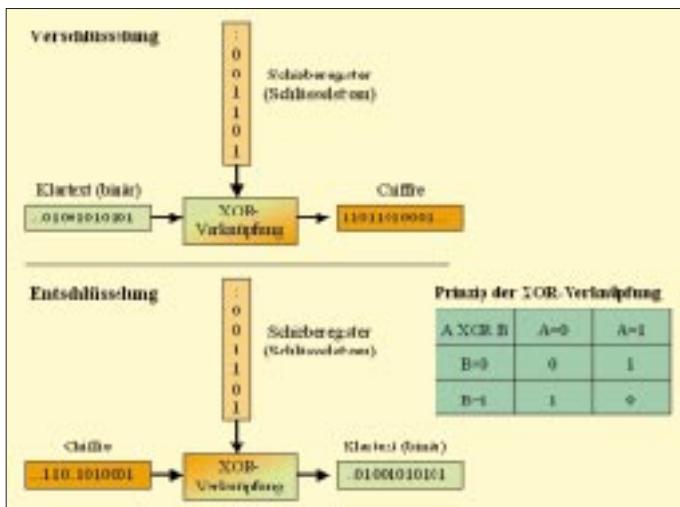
Verschlüsselung

:
0
0
1
1
0
1

Schieberegister
(Schlüsselstrom)

Klartext (binär)

..01001010101

XOR-
Verknüpfung

Chiffre

11011010001

Entschlüsselung

:
0
0
1
1
0
1

Schieberegister
(Schlüsselstrom)

Prinzip der XOR-Verknüpfung

| A XOR B | A=0 | A=1 |
|---|---|---|
| B=0 | 0 | 1 |
| B=1 | 1 | 0 |

Chiffre

..110.1010001

XOR-
Verknüpfung

Klartext (binär)

..01001010101